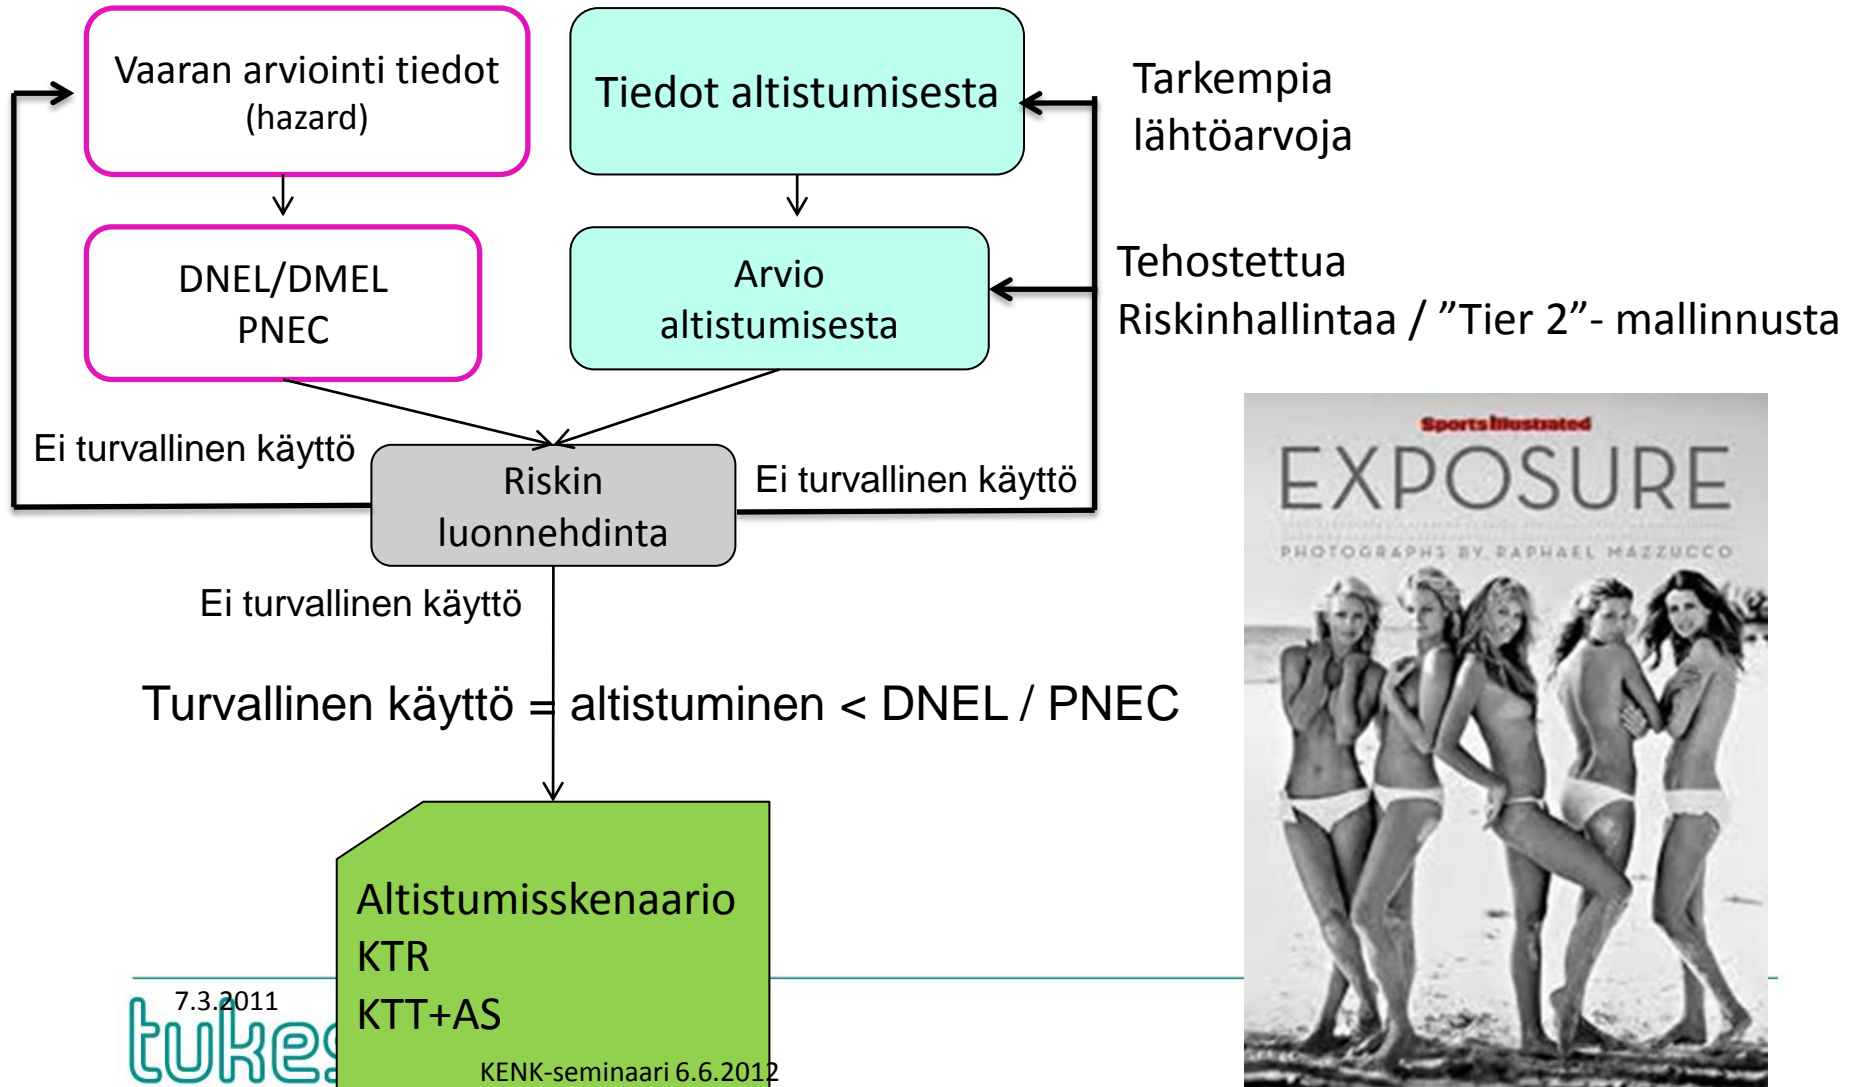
Vaaran arviointi tiedot (hazard)

Tiedot altistumisesta

Tarkempia lähtöarvoja

DNEL/DMEL PNEC

Arvio altistumisesta

Tehostettua Riskinhallintaa / ”Tier 2”- mallinnusta

Ei turvallinen käyttö

Riskin luonnehdinta

Ei turvallinen käyttö

Ei turvallinen käyttö

Turvallinen käyttö = altistuminen < DNEL / PNEC

Altistumisskenaario
KTR
KTT+AS

Sports Illustrated
EXPOSURE
PHOTOGRAPHS BY RAPHAEL MAZZUCCO

7.3.2011

tukes

KENK-seminaari 6.6.2012